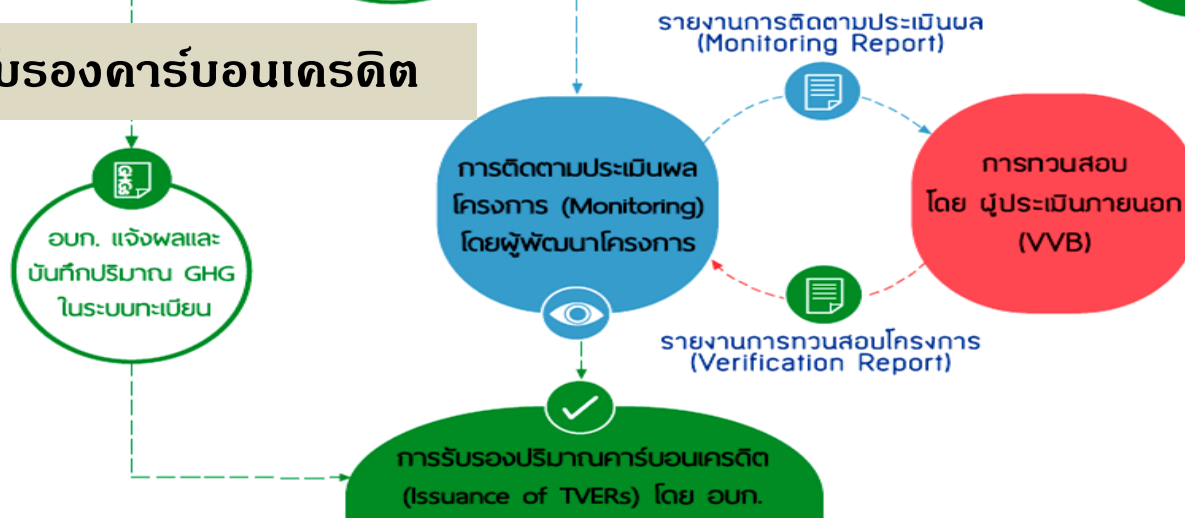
บรองคาร์บอนเครดิต

รายงานการติดตามประเมินผล (Monitoring Report)

GHG

อบก. แจ้งผลและบันทึกปริมาณ GHG ในระบบทะเบียน

การติดตามประเมินผลโครงการ (Monitoring) โดยผู้พัฒนาโครงการ

การทวนสอบ โดย ผู้ประเมินภายนอก (VVB)

รายงานการทวนสอบโครงการ (Verification Report)

การรับรองปริมาณคาร์บอนเครดิต (Issuance of TVERs) โดย อบก.